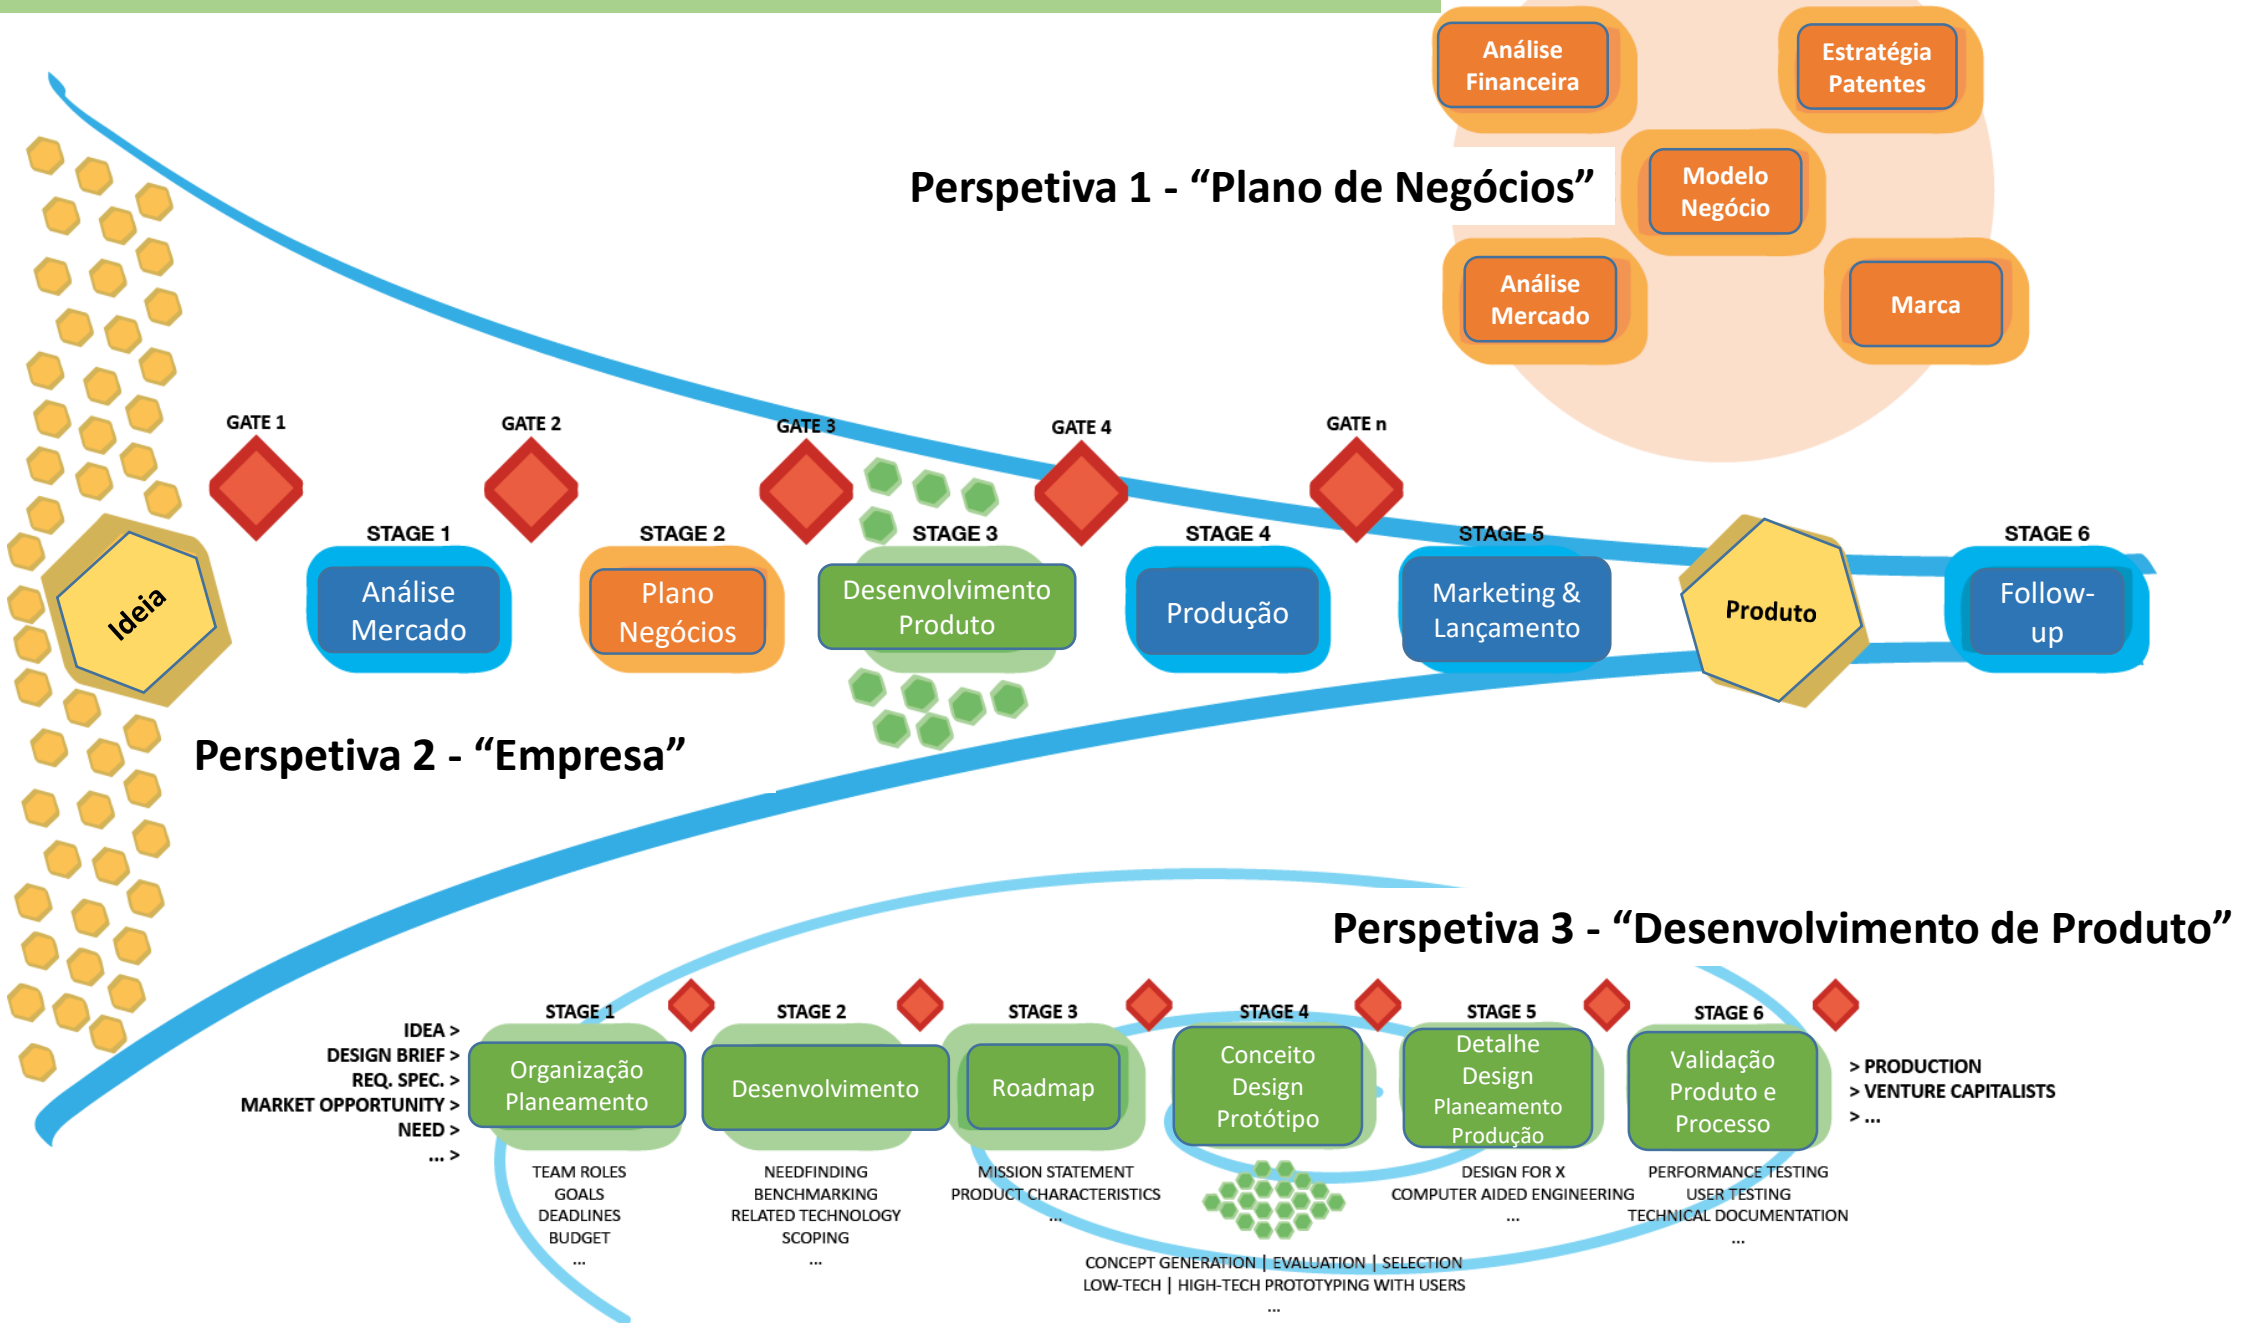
Análise Financeira

Estratégia Patentes

Perspetiva 1 - “Plano de Negócios”

Modelo Negócio

Análise Mercado

Marca

GATE 1

GATE 2

GATE 3

GATE 4

GATE n

STAGE 1

STAGE 2

STAGE 3

STAGE 4

STAGE 5

STAGE 6

Ideia

Análise Mercado

Plano Negócios

Desenvolvimento Produto

Produção

Marketing & Lançamento

Produto

Follow-up

Perspetiva 2 - “Empresa”

Perspetiva 3 - “Desenvolvimento de Produto”

IDEA >
DESIGN BRIEF >
REQ. SPEC. >
MARKET OPPORTUNITY >
NEED >
... >

STAGE 1
Organização Planeamento
TEAM ROLES
GOALS
DEADLINES
BUDGET
...

STAGE 2
Desenvolvimento
NEEDFINDING
BENCHMARKING
RELATED TECHNOLOGY
SCOPING
...

STAGE 3
Roadmap
MISSION STATEMENT
PRODUCT CHARACTERISTICS
...

STAGE 4
Conceito Design Protótipo

STAGE 5
Detalhe Design Planeamento Produção
DESIGN FOR X
COMPUTER AIDED ENGINEERING
...

STAGE 6
Validação Produto e Processo
PERFORMANCE TESTING
USER TESTING
TECHNICAL DOCUMENTATION
...

> PRODUCTION
> VENTURE CAPITALISTS
> ...

CONCEPT GENERATION | EVALUATION | SELECTION
LOW-TECH | HIGH-TECH PROTOTYPING WITH USERS
...